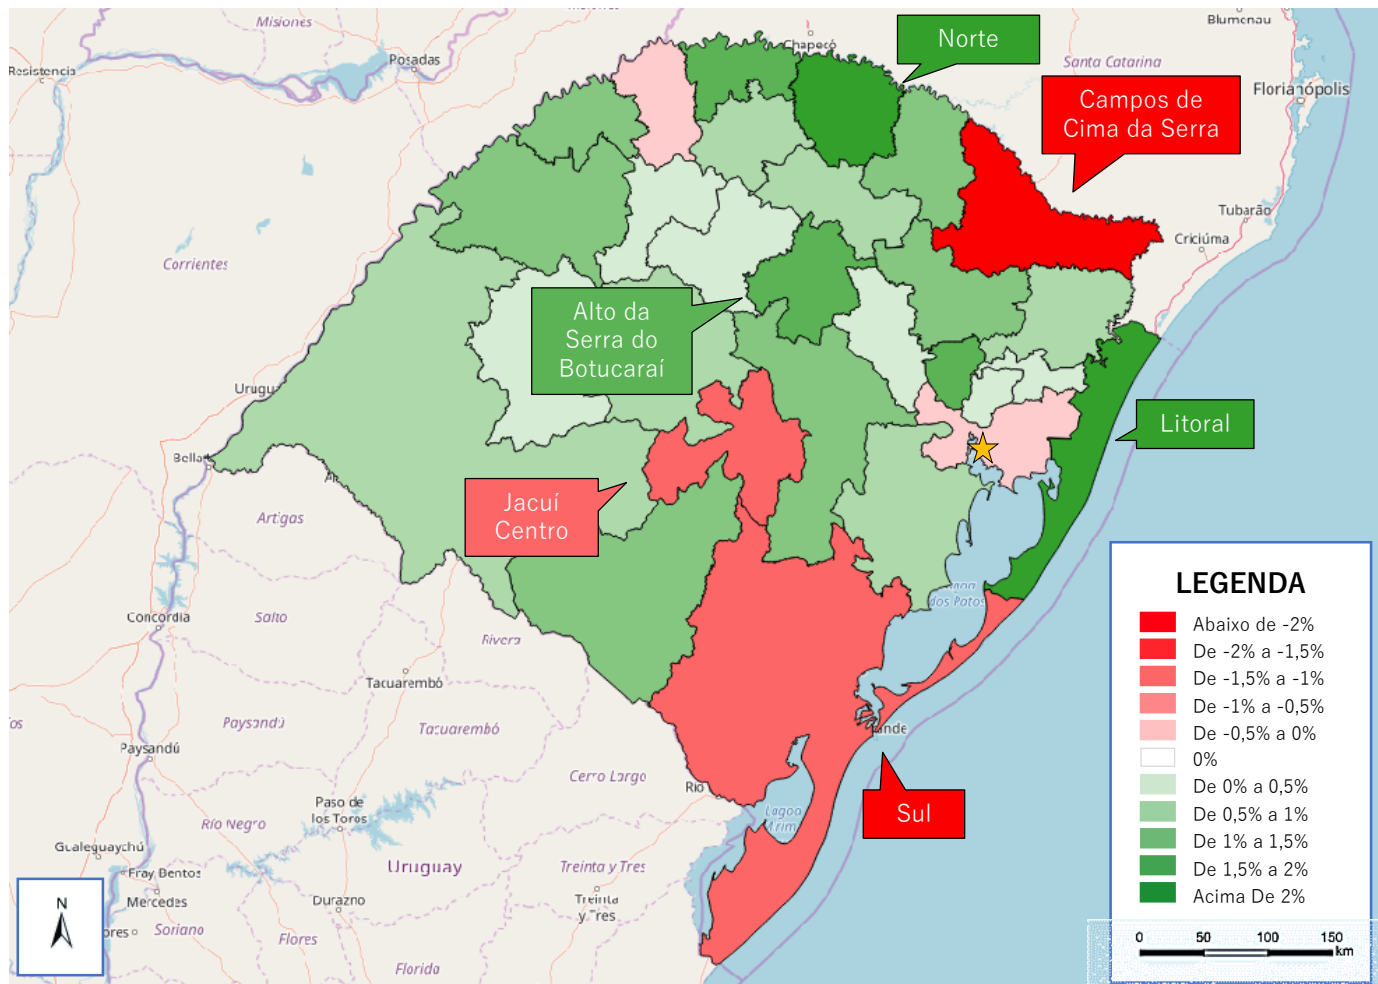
Misiones
Posadas
Resistencia
Chapecó
Norte
Blumenau
Santa Catarina
Florianópolis
Campos de Cima da Serra
Tubarão
Criciúma
Corrientes
Alto da Serra do Botucaraí
Urugu
Bella
Litoral
Artigas
Jacuí Centro
Concordia
Salto
Rivera
Tacuarembó
Paysandú
Tacuarembó
Paysandú
Cerro Largo
Rio
Paso de los Toros
Rio Negro
Gualeguaychú
Fray Bentos
Uruguay
Treinta y Tres
Mercedes
Soriano
Durazno
Treinta y Tres
Flores
Florida
dos Patos
nde
Lagoa Mirim
Sul
N
LEGENDA
Abaixo de -2%
De -2% a -1,5%
De -1,5% a -1%
De -1% a -0,5%
De -0,5% a 0%
0%
De 0% a 0,5%
De 0,5% a 1%
De 1% a 1,5%
De 1,5% a 2%
Acima De 2%
0 50 100 150 km